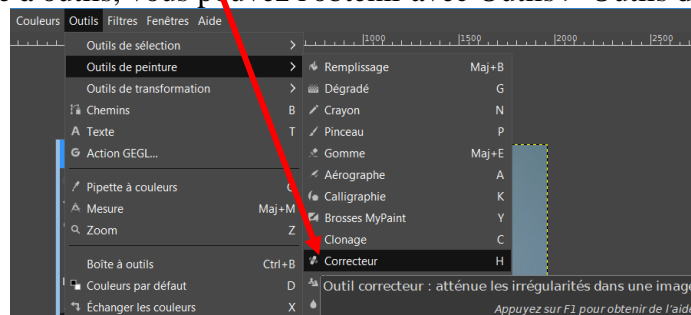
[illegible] à outils, vous pouvez l'obtenir avec Outils > Outils de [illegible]

Couleurs Outils Filtres Fenêtres Aide

|1000 |1500 |2000 |2500

Outils de sélection
Outils de peinture
Outils de transformation
Chemins B
Texte T
Action GEGL...
Pipette à couleurs O
Mesure Maj+M
Zoom Z
Boîte à outils Ctrl+B
Couleurs par défaut D
Échanger les couleurs X

Remplissage Maj+B
Dégradé G
Crayon N
Pinceau P
Gomme Maj+E
Aérographe A
Calligraphie K
Brosses MyPaint Y
Clonage C
Correcteur H

Outil correcteur : atténue les irrégularités dans une image
Appuyez sur F1 pour obtenir de l'aide